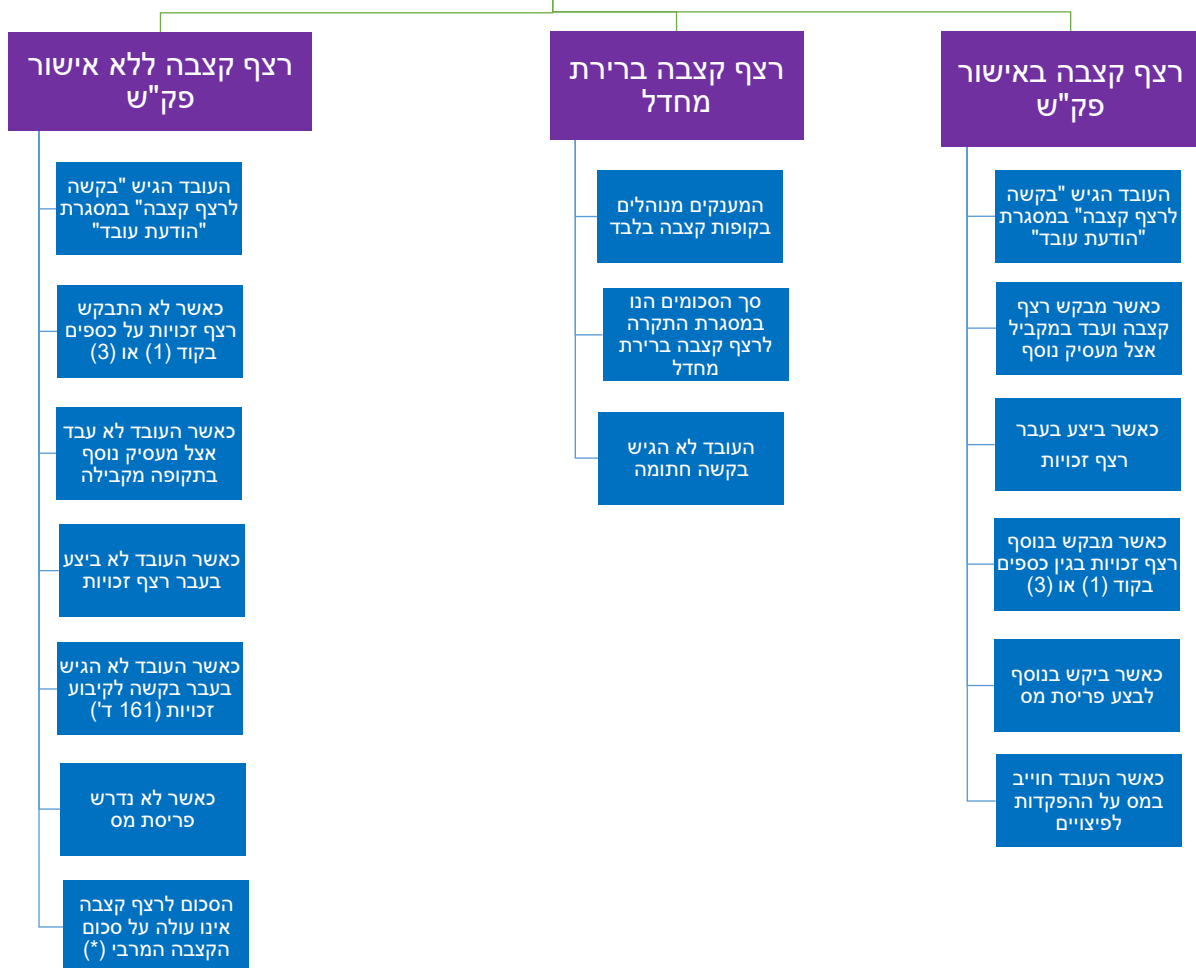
רצף קצבה באישור פק"ש

העובד הגיש "בקשה לרצף קצבה" במסגרת "הודעת עובד"

כאשר מבקש רצף קצבה ועבד במקביל אצל מעסיק נוסף

כאשר ביצע בעבר רצף זכויות

כאשר מבקש בנוסף רצף זכויות בגין כספים בקוד (1) או (3)

כאשר ביקש בנוסף לבצע פריסת מס

כאשר העובד חוייב במס על ההפקדות לפיצויים

רצף קצבה ברירת מחדל

המענקים מנוהלים בקופות קצבה בלבד

סך הסכומים הנו במסגרת התקרה לרצף קצבה ברירת מחדל

העובד לא הגיש בקשה חתומה

רצף קצבה ללא אישור פק"ש

העובד הגיש "בקשה לרצף קצבה" במסגרת "הודעת עובד"

כאשר לא התבקש רצף זכויות על כספים בקוד (1) או (3)

כאשר העובד לא עבד אצל מעסיק נוסף בתקופה מקבילה

כאשר העובד לא ביצע בעבר רצף זכויות

כאשר העובד לא הגיש בעבר בקשה לקיבוע זכויות (161 ד')

כאשר לא נדרש פריסת מס

הסכום לרצף קצבה אינו עולה על סכום הקצבה המרבי (*)